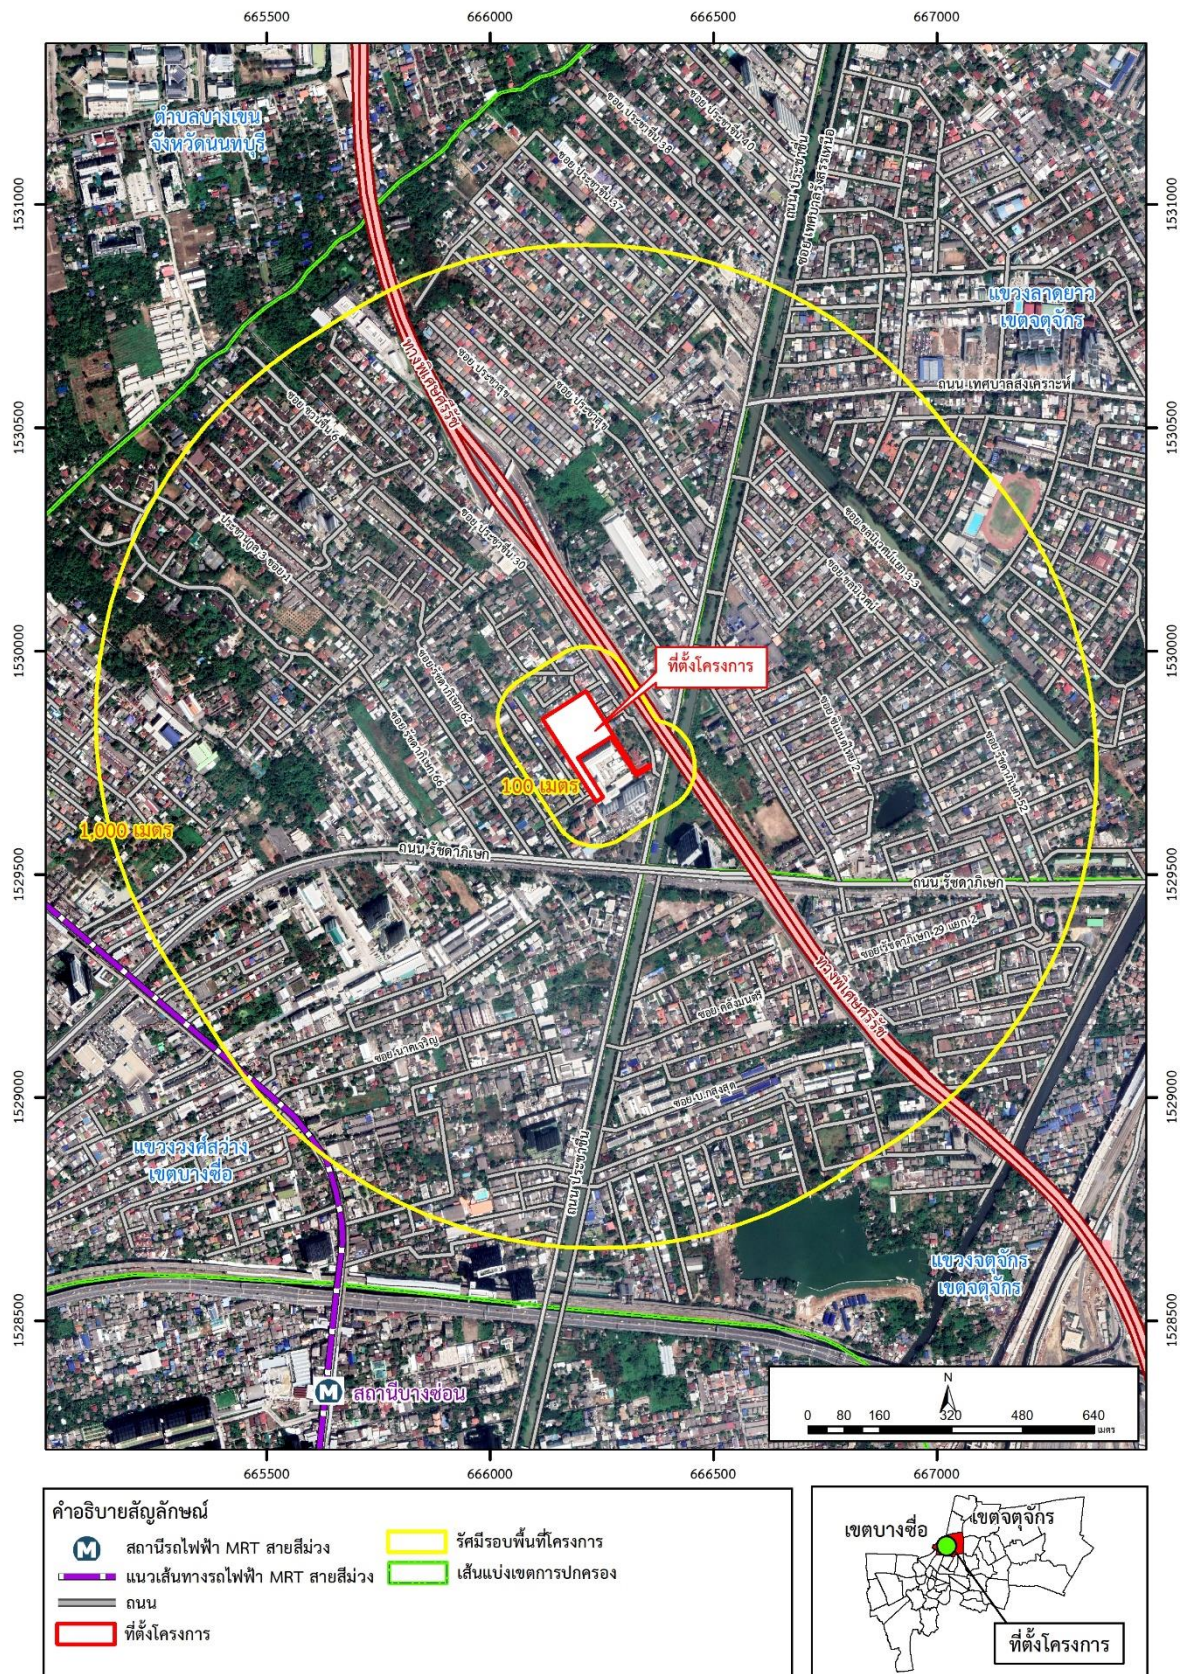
665500 666000 666500 667000

1531000
1530500
1530000
1529500
1529000
1528500

ตำบลบางเขน จังหวัดนนทบุรี

แขวงลาดยาว เขตจตุจักร

ถนนเทศบาลสงเคราะห์

ทางพิเศษศรีรัช

ถนนประชาชื่น

ที่ตั้งโครงการ

100 เมตร

1,000 เมตร

ถนนรัชดาภิเษก

ถนนรัชดาภิเษก

ทางพิเศษศรีรัช

แขวงวงศ์สว่าง เขตบางซื่อ

ถนนประชาชื่น

แขวงจตุจักร เขตจตุจักร

สถานีบางซ่อน

N

0 80 160 320 480 640 เมตร

665500 666000 666500 667000

คำอธิบายสัญลักษณ์

สถานีรถไฟฟ้า MRT สายสีม่วง

แนวเส้นทางรถไฟฟ้า MRT สายสีม่วง

ถนน

ที่ตั้งโครงการ

รัศมีรอบพื้นที่โครงการ

เส้นแบ่งเขตการปกครอง

เขตบางซื่อ

เขตจตุจักร

ที่ตั้งโครงการ